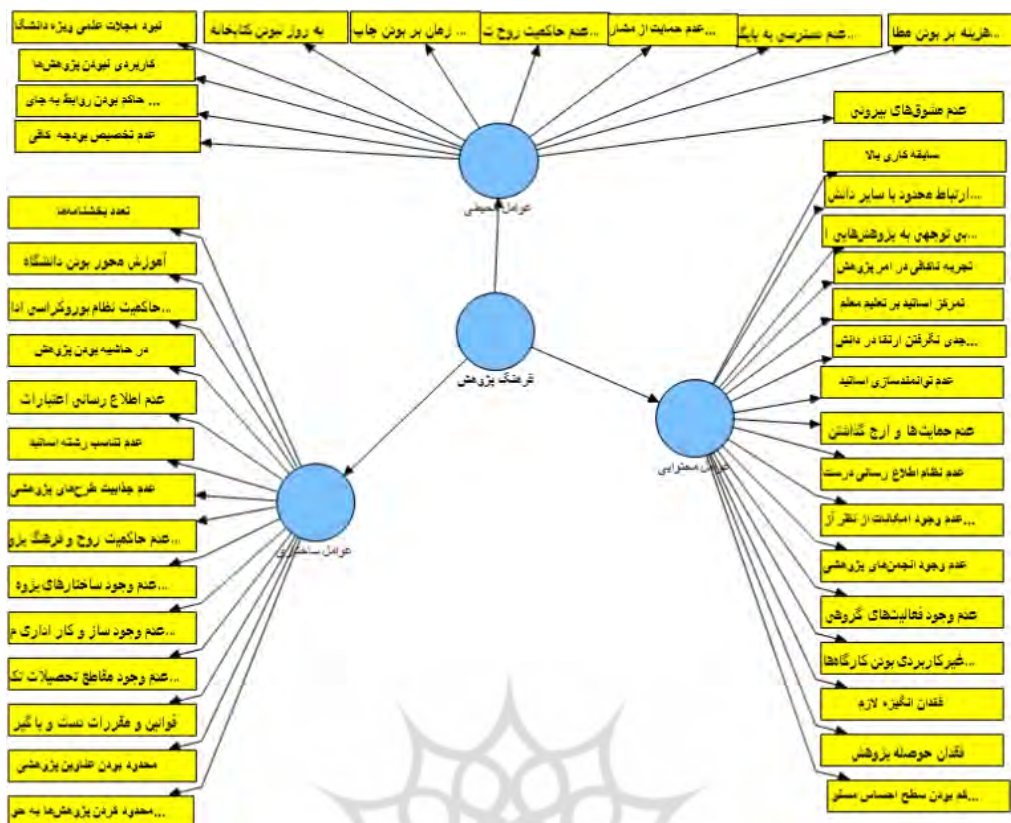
نبود مجلات علمی ویژه دانشگا
به روز نبودن کتابخانه
... زمان بر بودن چاپ
...عدم حاکمیت روح ت
...عدم حمایت از مشار
...عدم دسترسی به پایگ
...هزینه بر بودن مطا
کاربردی نبودن پژوهش‌ها
... حاکم بودن روابط به جای
عدم تخصیص بودجه کافی
عدم مشوق‌های بیرونی
عوامل محیطی
سابقه کاری بالا
...ارتباط محدود با سایر دانش
...بی توجهی به پژوهش‌هایی ا
تجربه ناموفق در امر پژوهش
تمرکز اساتید بر تعلیم معلم
...جدی نگرفتن ارتقا در دانش
عدم توانمندسازی اساتید
عدم حمایت‌ها و ارج گذاشتن
عدم نظام اطلاع رسانی درست
...عدم وجود امکانات از نظر آ
عدم وجود انجمن‌های پژوهشی
عدم وجود فعالیت‌های گروهی
...غیرکاربردی بودن کارگاه‌ها
فقدان انگیزه لازم
فقدان حوصله پژوهش
...کم بودن سطح احساس مسئو
عوامل محتوایی
فرهنگ پژوهش
تعدد بخشنامه‌ها
آموزش محور بودن دانشگاه
...حاکمیت نظام بوروکراسی ادا
در حاشیه بودن پژوهش
عدم اطلاع رسانی اعتبارات
عدم تناسب رشته اساتید
عدم جذابیت طرح‌های پژوهشی
...عدم حاکمیت روح و فرهنگ پژو
...عدم وجود ساختارهای پژوه
...عدم وجود ساز و کار اداری م
...عدم وجود مقاطع تحصیلات تک
قوانین و مقررات دست و پا گیر
محدود بودن عناوین پژوهشی
...محدود کردن پژوهش‌ها به حو
عوامل ساختاری